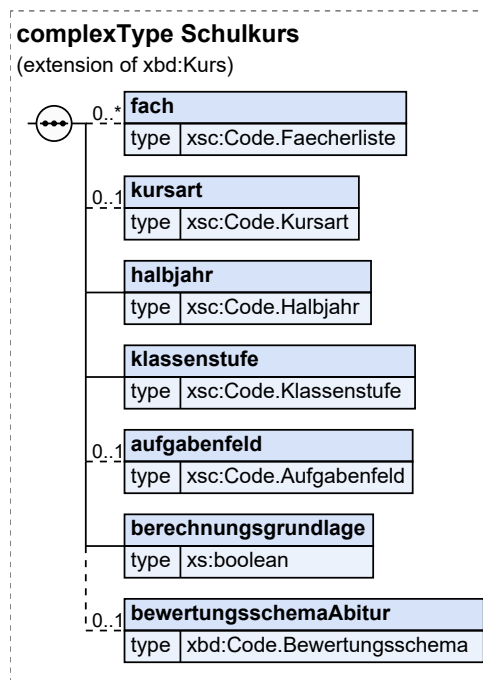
complexType Schulkurs
(extension of xbd:Kurs)

0..*
fach

| type | xsc:Code.Faecherliste |
|---|---|

0..1
kursart

| type | xsc:Code.Kursart |
|---|---|

halbjahr

| type | xsc:Code.Halbjahr |
|---|---|

klassenstufe

| type | xsc:Code.Klassenstufe |
|---|---|

0..1
aufgabenfeld

| type | xsc:Code.Aufgabenfeld |
|---|---|

berechnungsgrundlage

| type | xs:boolean |
|---|---|

0..1
bewertungsschemaAbitur

| type | xbd:Code.Bewertungsschema |
|---|---|